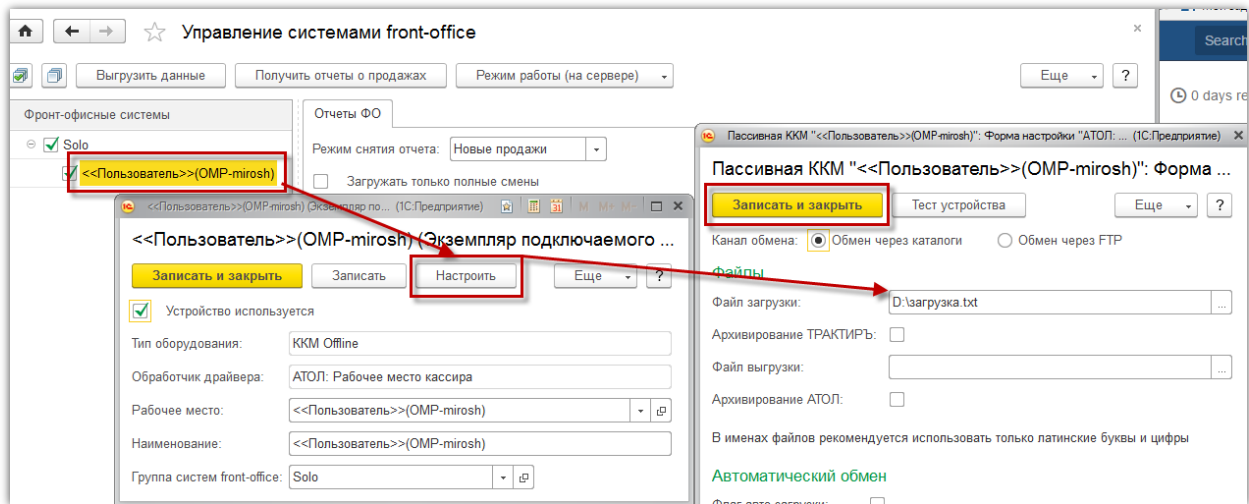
Управление системами front-office

Выгрузить данные | Получить отчеты о продажах | Режим работы (на сервере) | Еще | ?

Search

0 days re

Фронт-офисные системы

Solo

<<Пользователь>>(OMP-mirosh)

Отчеты ФО

Режим снятия отчета: Новые продажи

Загружать только полные смены

<<Пользователь>>(OMP-mirosh) (Экземпляр по... (1С:Предприятие)

<<Пользователь>>(OMP-mirosh) (Экземпляр подключаемого ...

Записать и закрыть | Записать | Настроить | Еще | ?

Устройство используется

Тип оборудования: ККМ Offline

Обработчик драйвера: АТОЛ: Рабочее место кассира

Рабочее место: <<Пользователь>>(OMP-mirosh)

Наименование: <<Пользователь>>(OMP-mirosh)

Группа систем front-office: Solo

Пассивная ККМ "<<Пользователь>>(OMP-mirosh)": Форма настройки "АТОЛ: ... (1С:Предприятие)

Пассивная ККМ "<<Пользователь>>(OMP-mirosh)": Форма ...

Записать и закрыть | Тест устройства | Еще | ?

Канал обмена: Обмен через каталоги | Обмен через FTP

Файлы

Файл загрузки: D:\загрузка.txt

Архивирование ТРАКТИРЪ:

Файл выгрузки:

Архивирование АТОЛ:

В именах файлов рекомендуется использовать только латинские буквы и цифры

Автоматический обмен

Флаг авто загрузки: